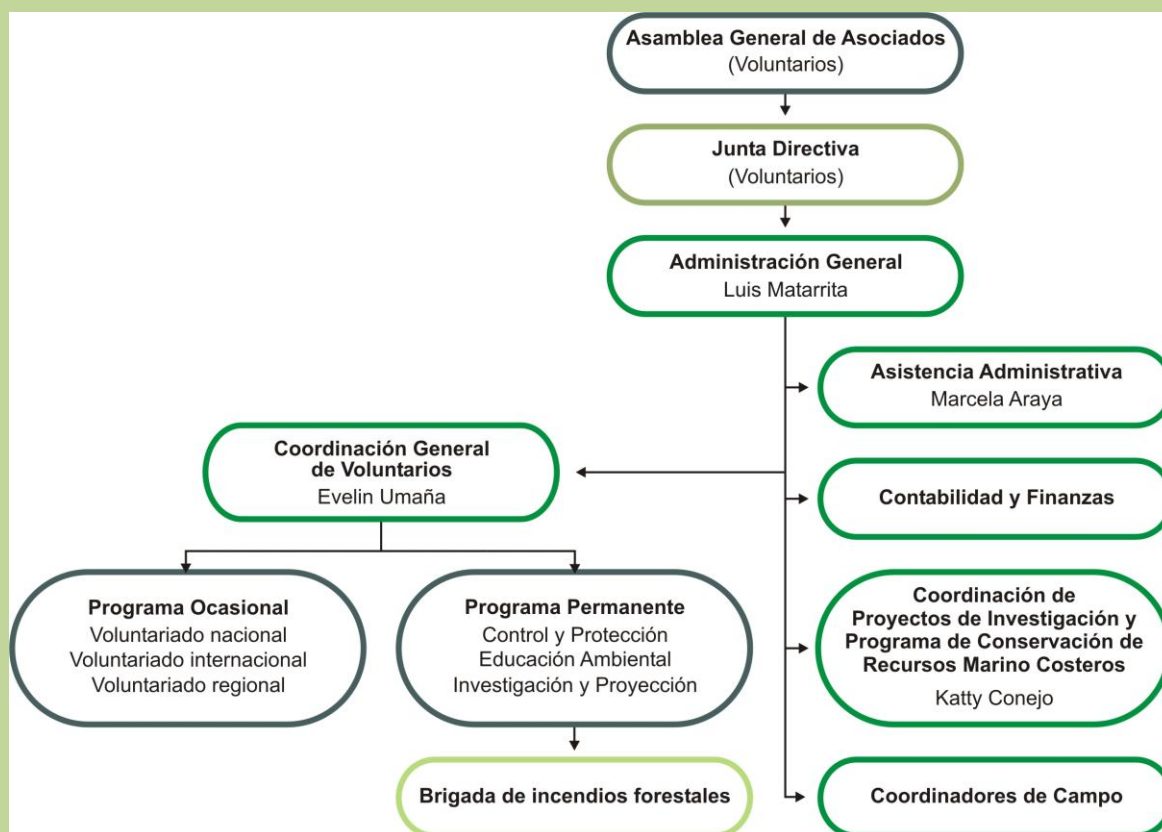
Asamblea General de Asociados
(Voluntarios)

Junta Directiva
(Voluntarios)

Administración General
Luis Matarrita

Asistencia Administrativa
Marcela Araya

Coordinación General de Voluntarios
Evelin Umaña

Contabilidad y Finanzas

Programa Ocasional
Voluntariado nacional
Voluntariado internacional
Voluntariado regional

Programa Permanente
Control y Protección
Educación Ambiental
Investigación y Proyección

Coordinación de Proyectos de Investigación y Programa de Conservación de Recursos Marino Costeros
Katty Conejo

Brigada de incendios forestales

Coordinadores de Campo